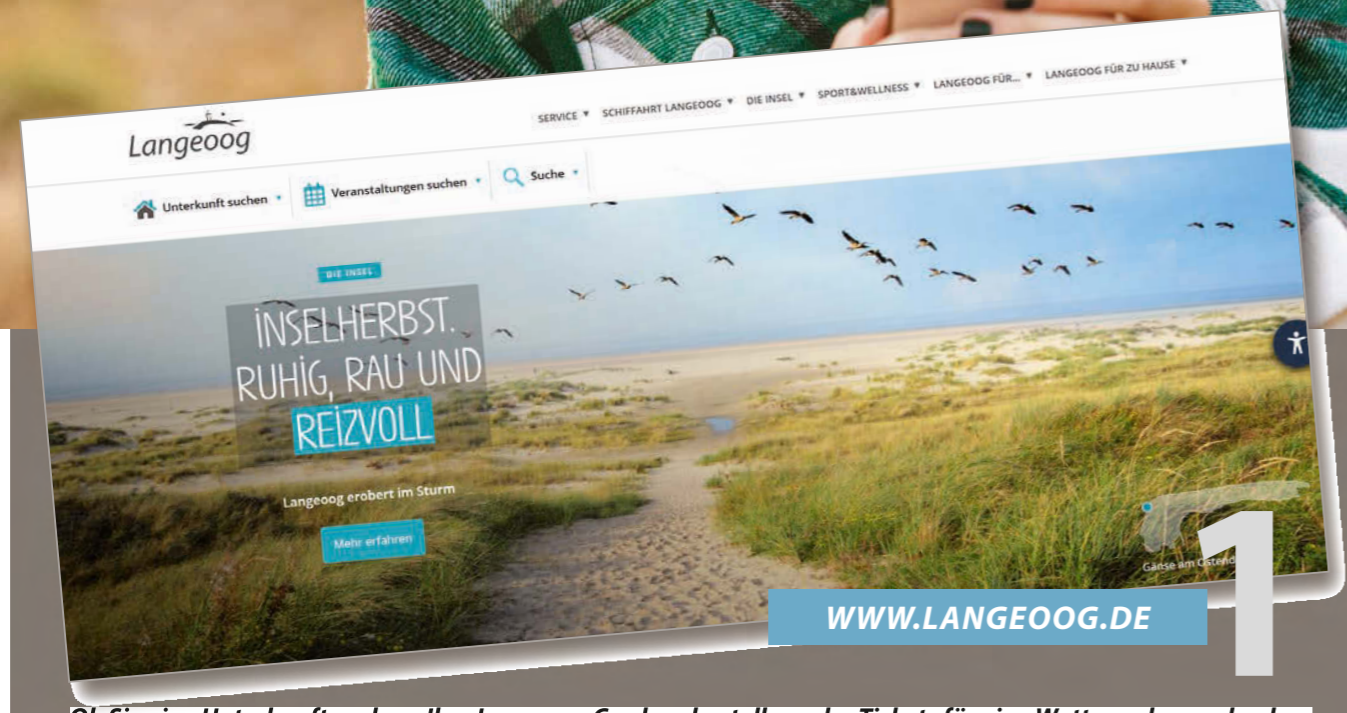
Langeoog

SERVICE ▾ SCHIFFAHRT LANGEOOG ▾ DIE INSEL ▾ SPORT&WELLNESS ▾ LANGEOOG FÜR... ▾ LANGEOOG FÜR ZU HAUSE ▾

Unterkunft suchen ▾ Veranstaltungen suchen ▾ Suche ▾

DIE INSEL

INSELHERBST. RUHIG, RAU UND REIZVOLL

Langeoog erobert im Sturm

Mehr erfahren

Gänse am Ostende

WWW.LANGEOOG.DE

1

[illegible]